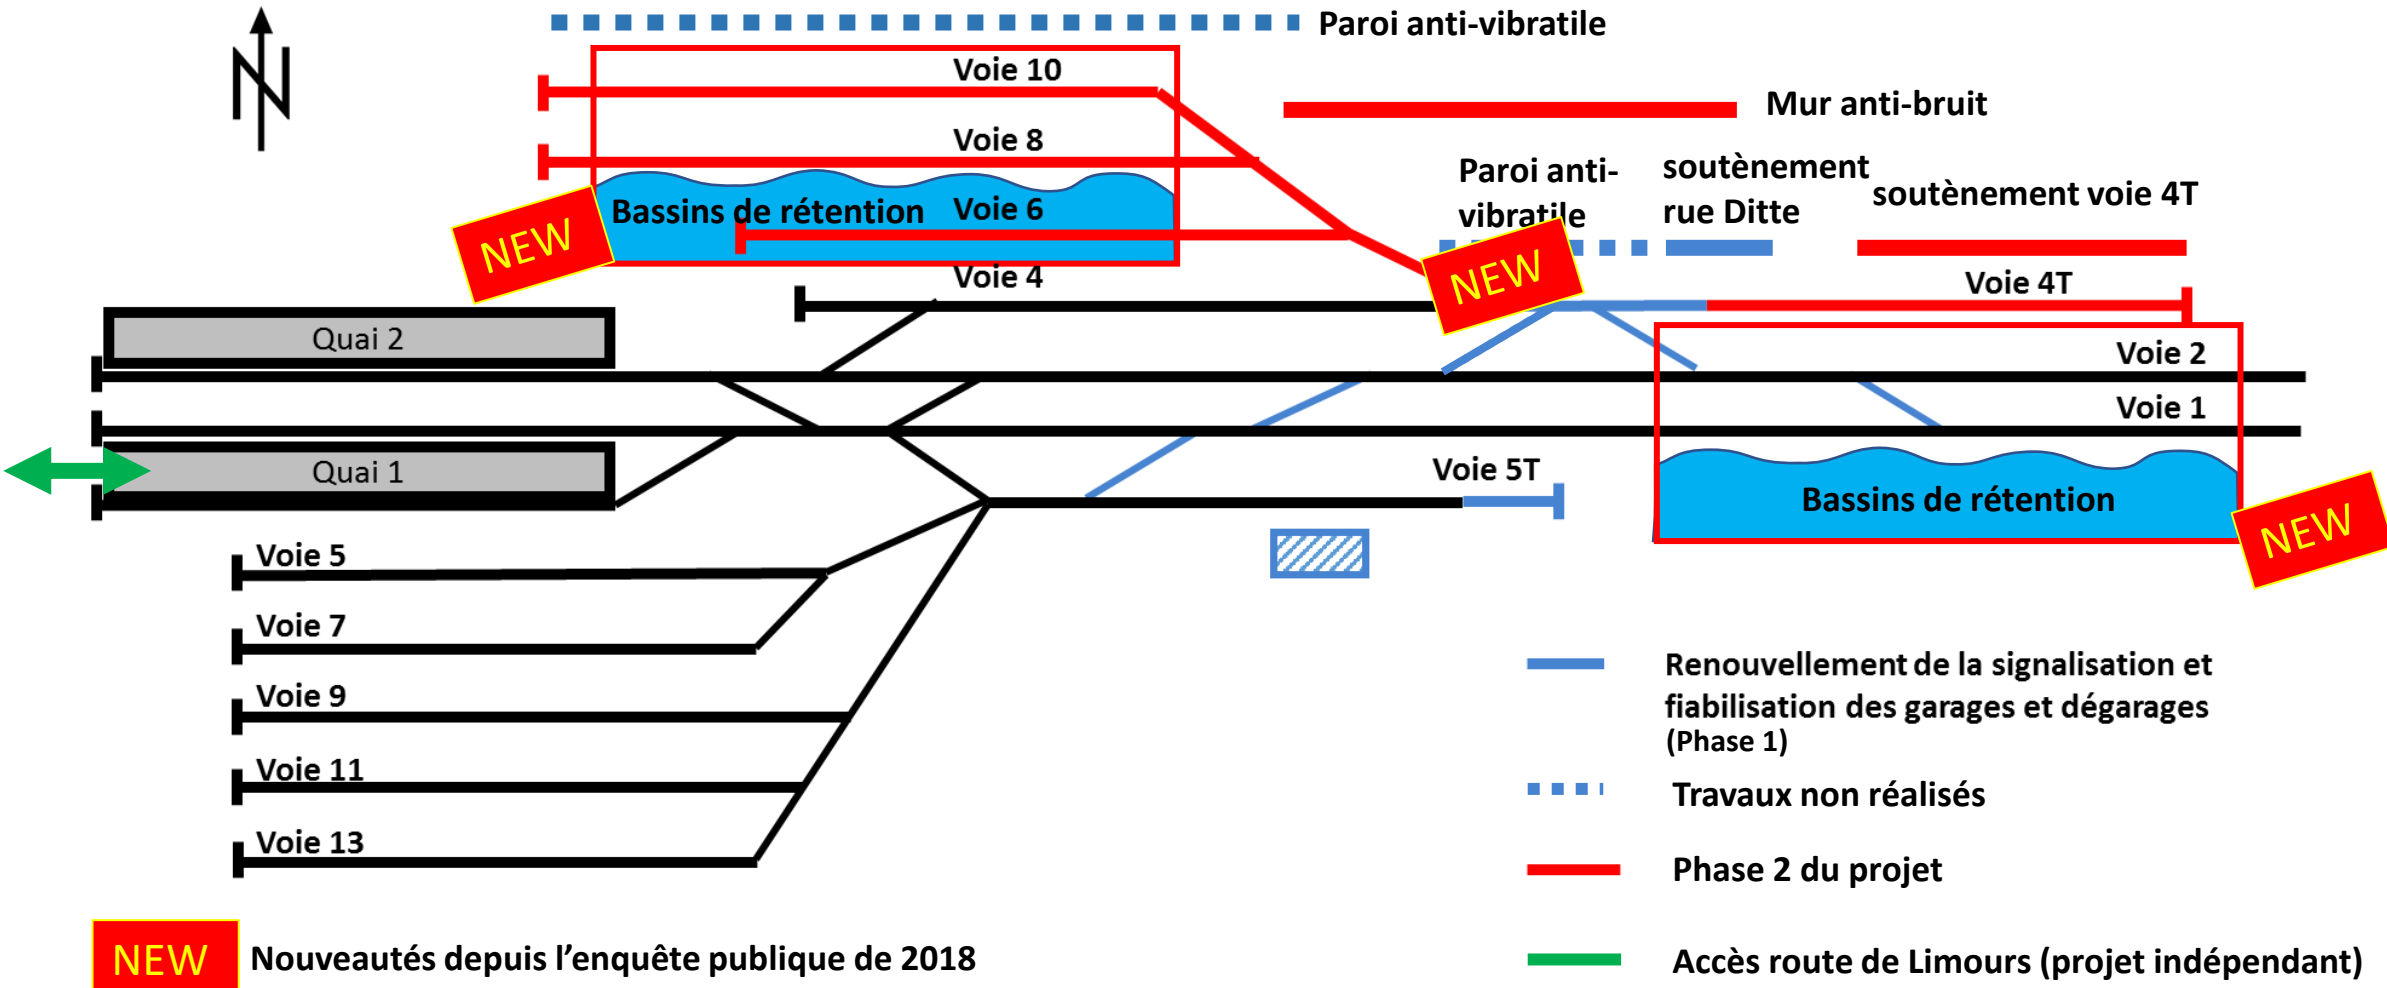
N

Paroi anti-vibratile

Voie 10

Mur anti-bruit

Voie 8

Paroi anti-vibratile

soutènement rue Ditte

soutènement voie 4T

NEW

Bassins de rétention

Voie 6

Voie 4

NEW

Voie 4T

Quai 2

Voie 2

Voie 1

Quai 1

Voie 5T

Bassins de rétention

NEW

Voie 5

Voie 7

Voie 9

Voie 11

Voie 13

Renouvellement de la signalisation et fiabilisation des garages et dégarages (Phase 1)

Travaux non réalisés

Phase 2 du projet

NEW Nouveautés depuis l'enquête publique de 2018

Accès route de Limours (projet indépendant)